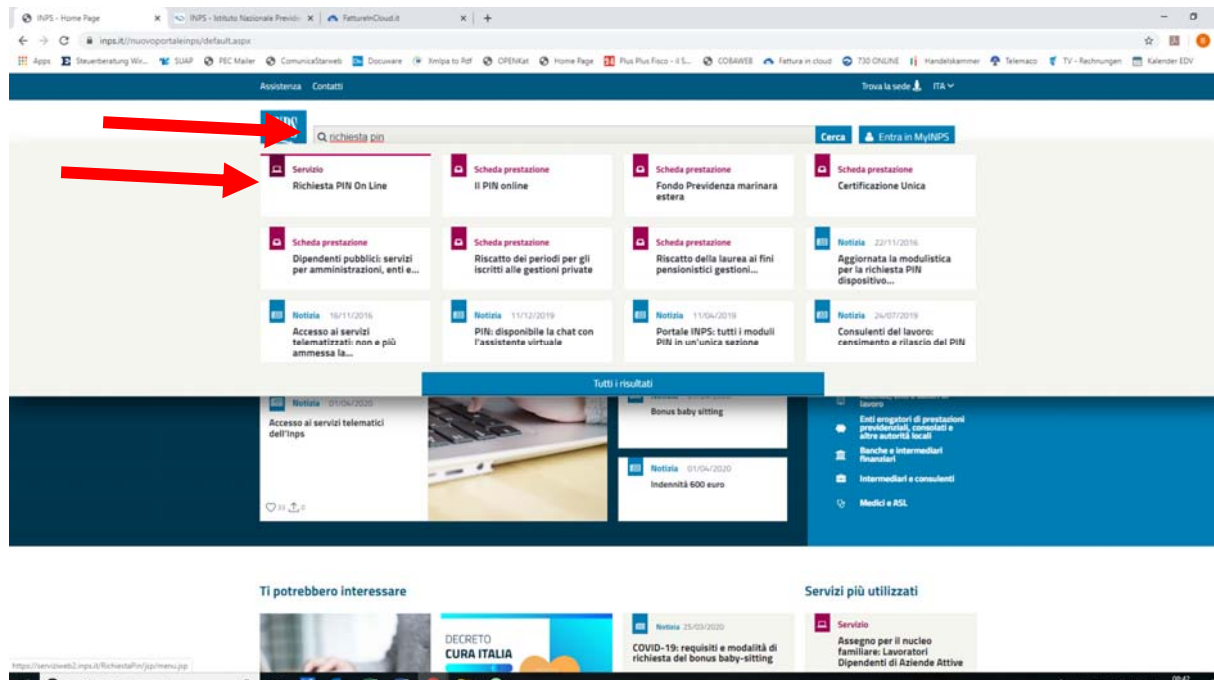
INPS - Home Page
INPS - Istituto Nazionale Previde
FattureInCloud.it
inps.it/nuovoportaleinps/default.aspx
Apps Steuerberatung Wir... SUAP PEC Mailer ComunicaStarweb Docuware Xmlpa to Pdf OPENKat Home Page Plus Plus Fisco - Il S... COBAWEB Fattura in cloud 730 ONLINE Handelskammer Telemaco TV - Rechnungen Kalender EDV

Assistenza Contatti
Trova la sede ITA

richiesta pin
Cerca
Entra in MyINPS

Servizio
Richiesta PIN On Line

Scheda prestazione
Il PIN online

Scheda prestazione
Fondo Previdenza marinara estera

Scheda prestazione
Certificazione Unica

Scheda prestazione
Dipendenti pubblici: servizi per amministrazioni, enti e...

Scheda prestazione
Riscatto dei periodi per gli iscritti alle gestioni private

Scheda prestazione
Riscatto della laurea ai fini pensionistici gestioni...

Notizia 22/11/2016
Aggiornata la modulistica per la richiesta PIN dispositivo...

Notizia 16/11/2016
Accesso ai servizi telematizzati: non e più ammessa la...

Notizia 11/12/2019
PIN: disponibile la chat con l'assistente virtuale

Notizia 11/04/2019
Portale INPS: tutti i moduli PIN in un'unica sezione

Notizia 24/07/2019
Consulenti del lavoro: censimento e rilascio del PIN

Tutti i risultati

Notizia 01/04/2020
Accesso ai servizi telematici dell'Inps

Bonus baby sitting

Notizia 01/04/2020
Indennità 600 euro

Enti erogatori di prestazioni previdenziali, consolati e altre autorità locali
Banche e intermediari finanziari
Intermediari e consulenti
Medici e ASL

Ti potrebbero interessare

DECRETO
CURA ITALIA

Notizia 25/03/2020
COVID-19: requisiti e modalità di richiesta del bonus baby-sitting

Servizi più utilizzati

Servizio
Assegno per il nucleo familiare: Lavoratori Dipendenti di Aziende Attive

https://serviziweb2.inps.it/RichiestaPin/jsp/menu.jsp